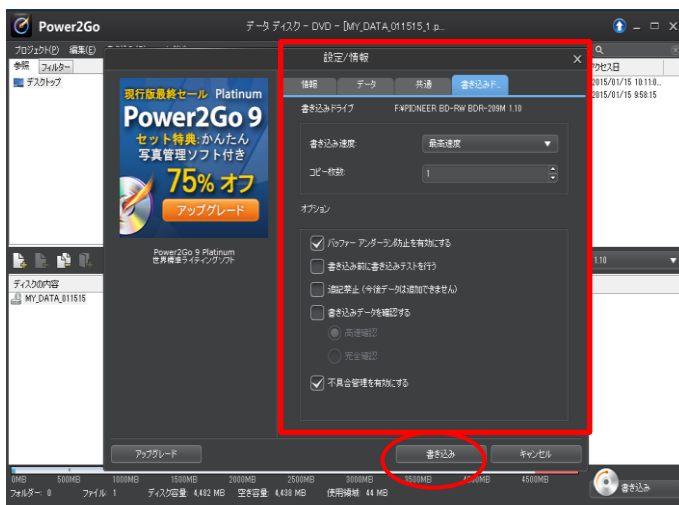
Power2Go

データ ディスク – DVD – [MY_DATA_011515_1.p...

プロジェクト(P) 編集(E)

参照 フィルター

デスクトップ

アクセス日

2015/01/15 10:11:0...

2015/01/15 9:58:15

現行版最終セール Platinum

Power2Go 9

セット特典:かんたん写真管理ソフト付き

75% オフ

アップグレード

Power2Go 9 Platinum
世界標準ライティングソフト

設定/情報

情報 データ 共通 書き込みド...

書き込みドライブ F:PIONEER BD-RW BDR-209M 1.10

書き込み速度 最高速度

コピー枚数 1

オプション

バッファー アンダーラン防止を有効にする

書き込み前に書き込みテストを行う

追記禁止 (今後データは追加できません)

書き込みデータを確認する

高速確認

完全確認

不具合管理を有効にする

ディスクの内容

MY_DATA_011515

1.10

アップグレード

書き込み

キャンセル

0MB 500MB 1000MB 1500MB 2000MB 2500MB 3000MB 3500MB 4000MB 4500MB

フォルダー: 0 ファイル: 1 ディスク容量: 4,482 MB 空き容量: 4,438 MB 使用領域: 44 MB

書き込み